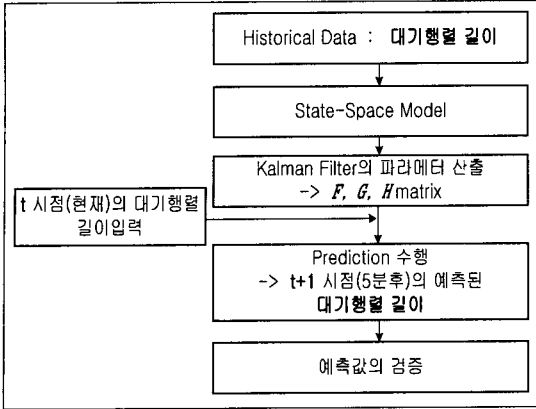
Historical Data : 대기행렬 길이

State-Space Model

Kalman Filter의 파라메터 산출
-> $F$, $G$, $H$ matrix

t 시점(현재)의 대기행렬 길이입력

Prediction 수행
-> t+1 시점(5분후)의 예측된
대기행렬 길이

예측값의 검증